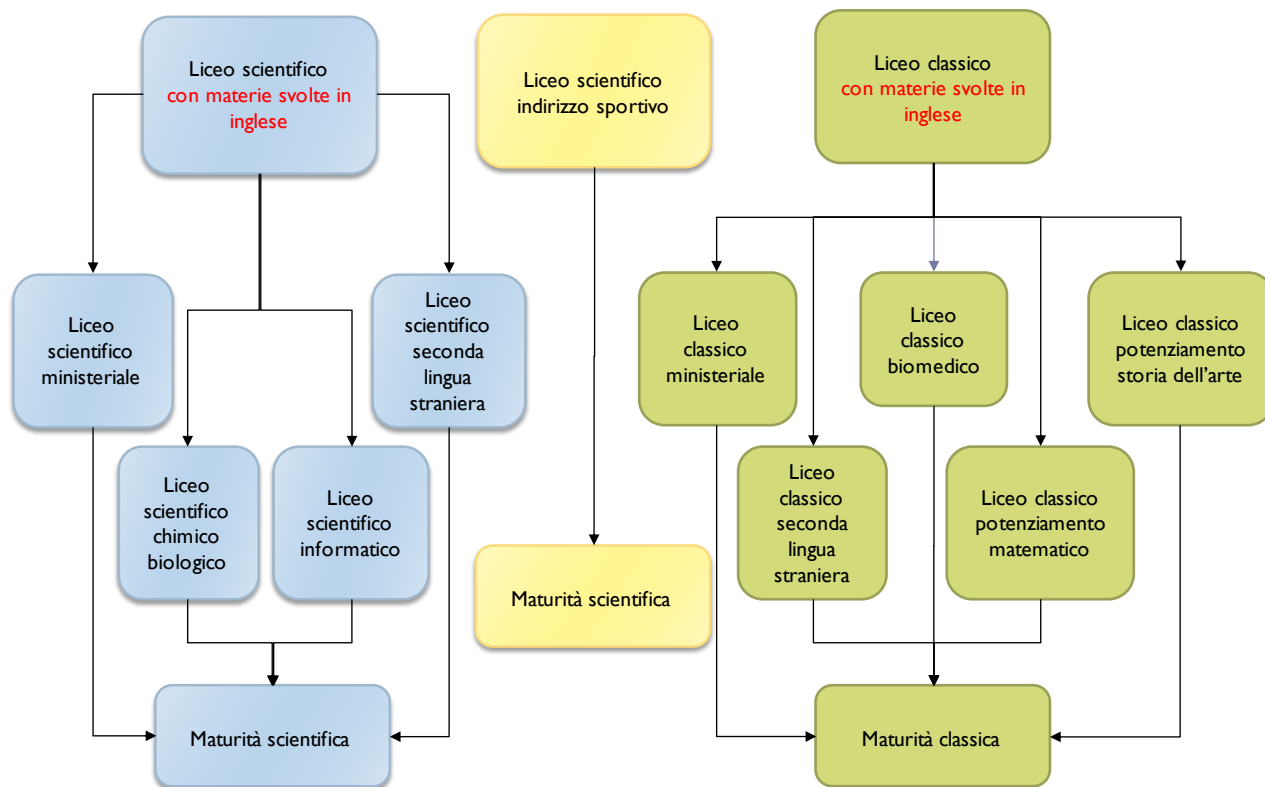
Liceo scientifico con materie svolte in inglese

Liceo scientifico indirizzo sportivo

Liceo classico con materie svolte in inglese

Liceo scientifico ministeriale

Liceo scientifico seconda lingua straniera

Liceo scientifico chimico biologico

Liceo scientifico informatico

Maturità scientifica

Maturità scientifica

Liceo classico ministeriale

Liceo classico biomedico

Liceo classico potenziamento storia dell'arte

Liceo classico seconda lingua straniera

Liceo classico potenziamento matematico

Maturità classica